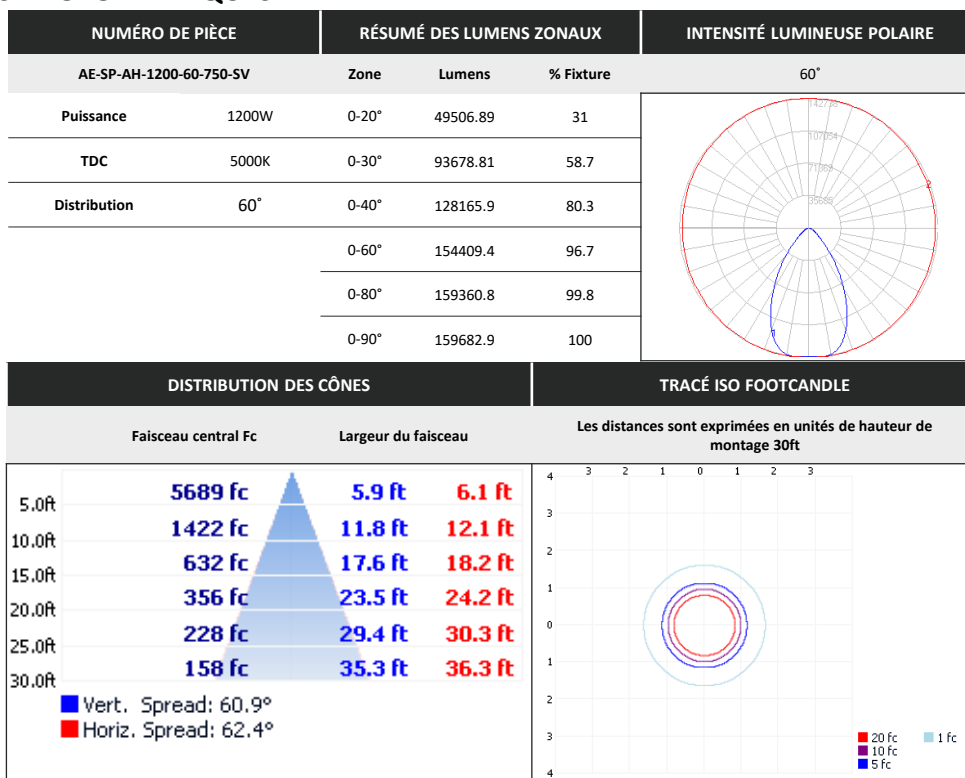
| NUMÉRO DE PIÈCE | | RÉSUMÉ DES LUMENS ZONAUX | | | INTENSITÉ LUMINEUSE POLAIRE |
|---|---|---|---|---|---|
| AE-SP-AH-1200-60-750-SV | | Zone | Lumens | % Fixture | 60˚ |
| Puissance | 1200W | 0-20° | 49506.89 | 31 | |
| TDC | 5000K | 0-30° | 93678.81 | 58.7 | |
| Distribution | 60˚ | 0-40° | 128165.9 | 80.3 | |
| | | 0-60° | 154409.4 | 96.7 | |
| | | 0-80° | 159360.8 | 99.8 | |
| | | 0-90° | 159682.9 | 100 | |

142755
107064
71369
35688
2
1

DISTRIBUTION DES CÔNES

Faisceau central Fc
Largeur du faisceau

| | | | |
|---|---|---|---|
| 5.0ft | 5689 fc | 5.9 ft | 6.1 ft |
| 10.0ft | 1422 fc | 11.8 ft | 12.1 ft |
| 15.0ft | 632 fc | 17.6 ft | 18.2 ft |
| 20.0ft | 356 fc | 23.5 ft | 24.2 ft |
| 25.0ft | 228 fc | 29.4 ft | 30.3 ft |
| 30.0ft | 158 fc | 35.3 ft | 36.3 ft |

Vert. Spread: 60.9°
Horiz. Spread: 62.4°

TRACÉ ISO FOOTCANDLE

Les distances sont exprimées en unités de hauteur de montage 30ft

3 2 1 0 1 2 3
4
3
2
1
0
1
2
3
4

20 fc
10 fc
5 fc
1 fc